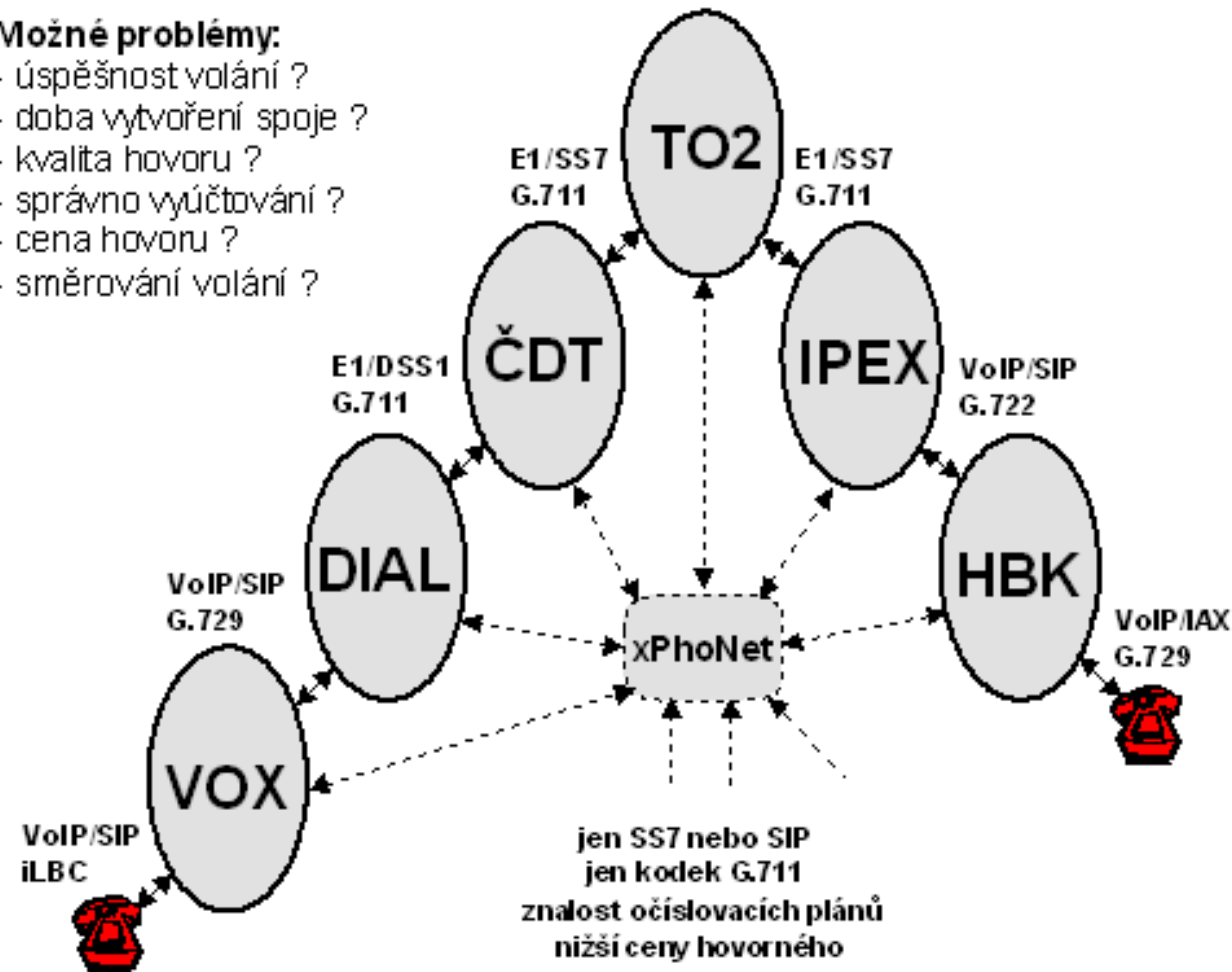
Možné problémy:
- úspěšnost volání ?
- doba vytvoření spoje ?
- kvalita hovoru ?
- správno vyúčtování ?
- cena hovoru ?
- směrování volání ?

E1/SS7
G.711

TO2

E1/SS7
G.711

E1/DSS1
G.711

ČDT

IPEX

VoIP/SIP
G.722

VoIP/SIP
G.729

DIAL

HBK

VoIP/IAX
G.729

xPhoNet

VOX

VoIP/SIP
iLBC

jen SS7 nebo SIP
jen kodek G.711
znalost očíslovacích plánů
nižší ceny hovorného